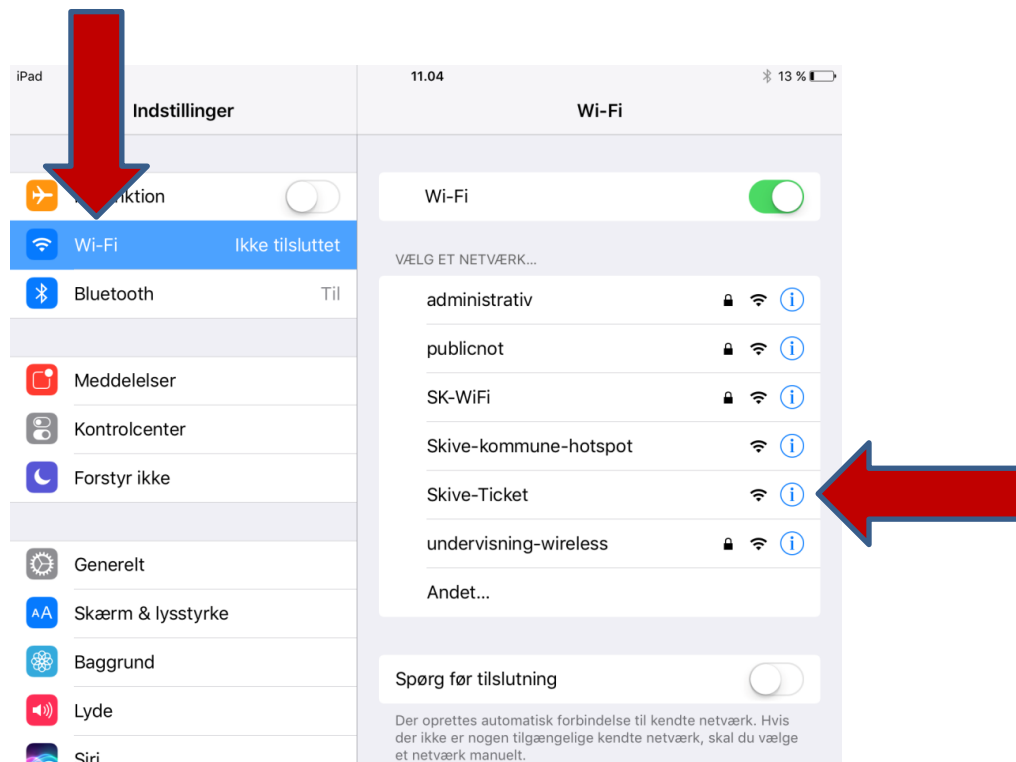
iPad

11.04

13 %

Indstillinger

Wi-Fi

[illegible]ktion

Wi-Fi Ikke tilsluttet

Bluetooth Til

Meddelelser

Kontrolcenter

Forstyr ikke

Generelt

Skærm & lysstyrke

Baggrund

Lyde

Siri

Wi-Fi

VÆLG ET NETVÆRK...

administrativ

publicnot

SK-WiFi

Skive-kommune-hotspot

Skive-Ticket

undervisning-wireless

Andet...

Spørg før tilslutning

Der oprettes automatisk forbindelse til kendte netværk. Hvis der ikke er nogen tilgængelige kendte netværk, skal du vælge et netværk manuelt.